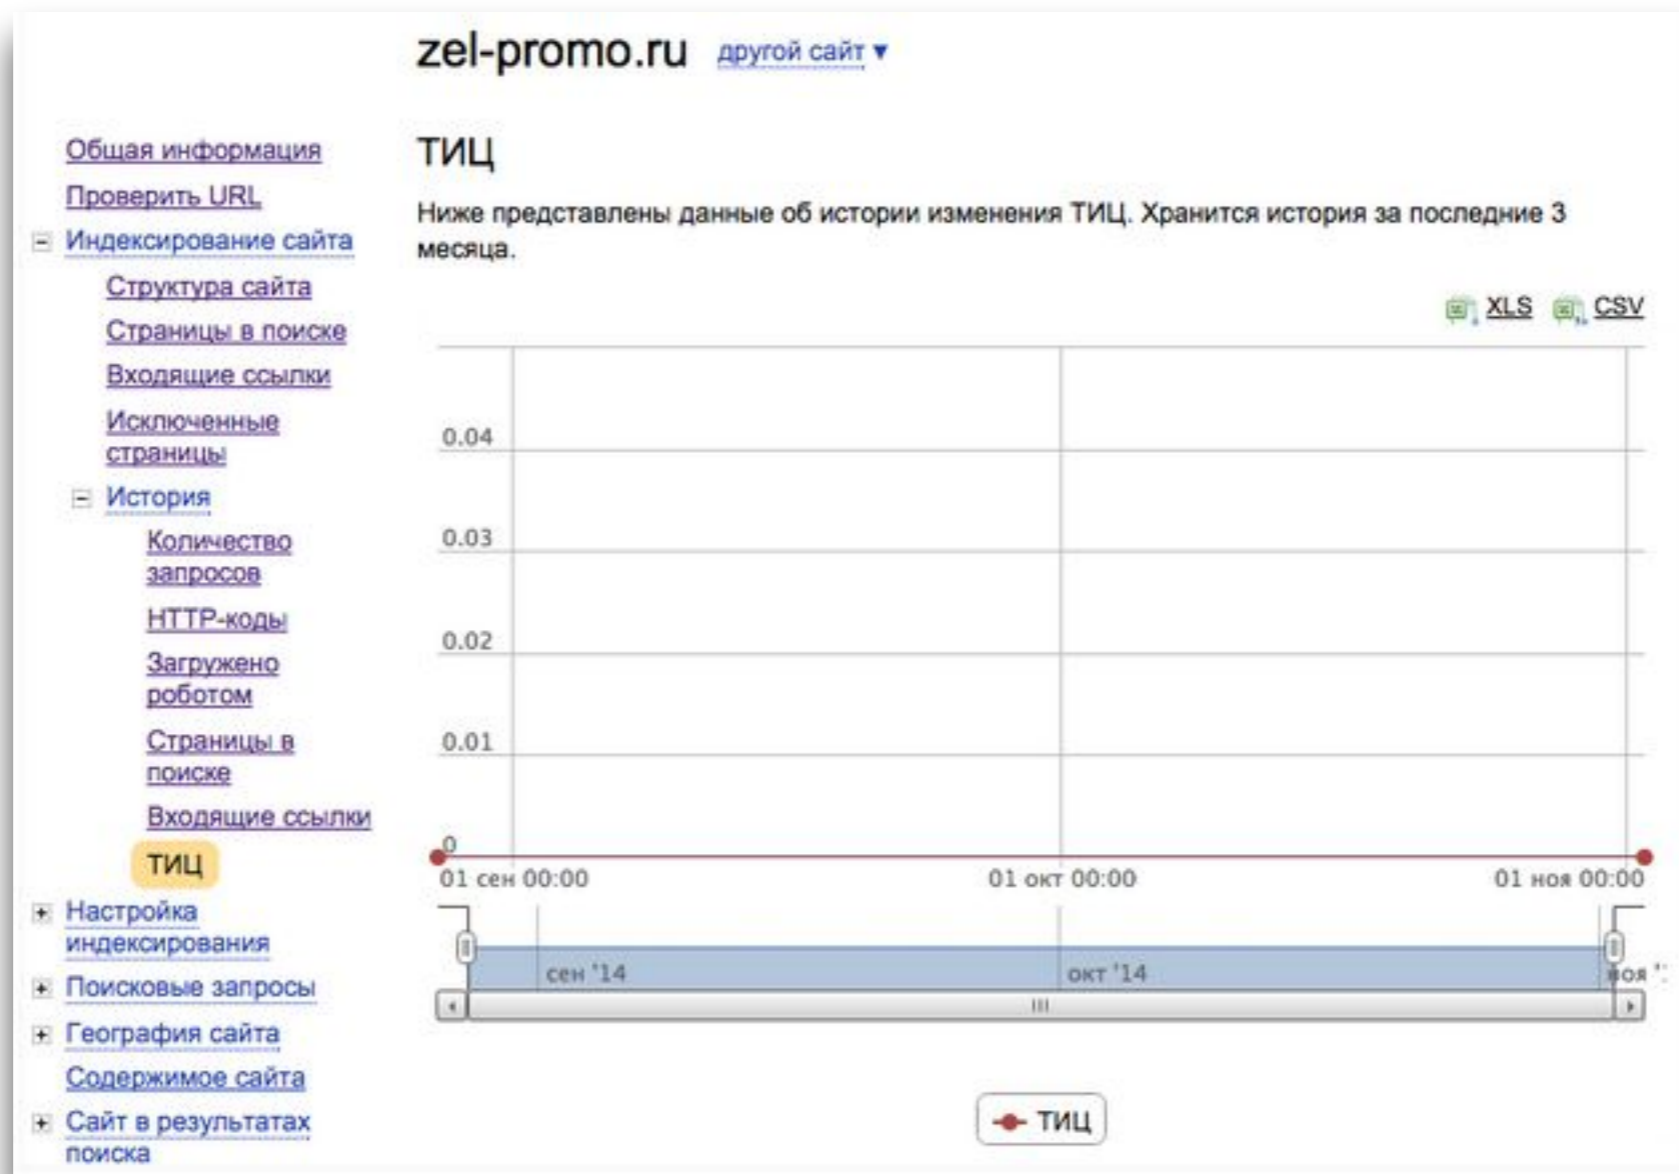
zel-promo.ru другой сайт ▾

Общая информация
Проверить URL
Индексирование сайта
Структура сайта
Страницы в поиске
Входящие ссылки
Исключенные страницы
История
Количество запросов
HTTP-коды
Загружено роботом
Страницы в поиске
Входящие ссылки
ТИЦ
Настройка индексирования
Поисковые запросы
География сайта
Содержимое сайта
Сайт в результатах поиска

ТИЦ

Ниже представлены данные об истории изменения ТИЦ. Хранится история за последние 3 месяца.

XLS CSV

0.04
0.03
0.02
0.01
0
01 сен 00:00
01 окт 00:00
01 ноя 00:00
сен '14
окт '14
ноя '

ТИЦ